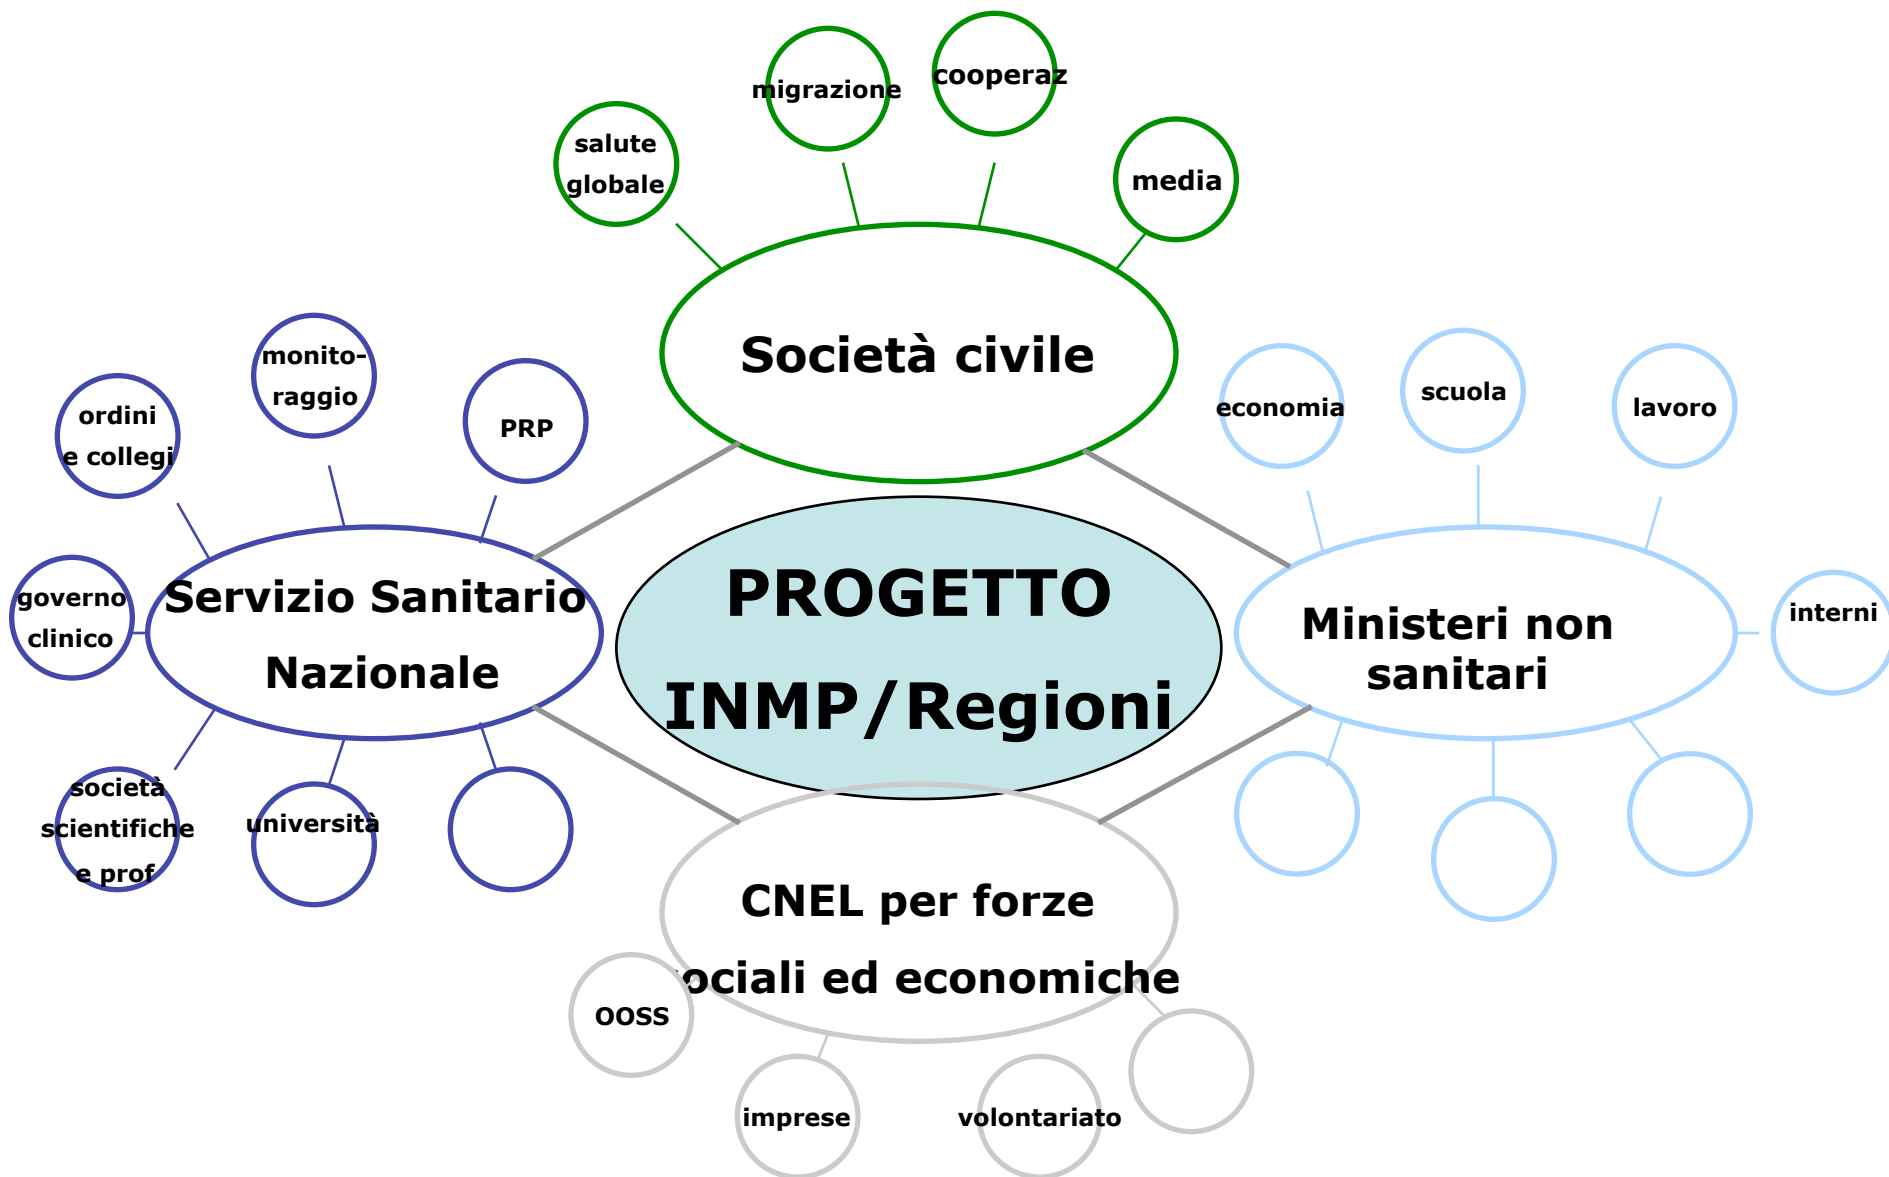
migrazione

cooperaz

salute globale

media

Società civile

monito-raggio

ordini e collegi

PRP

economia

scuola

lavoro

governo clinico

Servizio Sanitario Nazionale

PROGETTO INMP/Regioni

Ministeri non sanitari

interni

società scientifiche e prof

università

CNEL per forze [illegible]ociali ed economiche

OOSS

imprese

volontariato